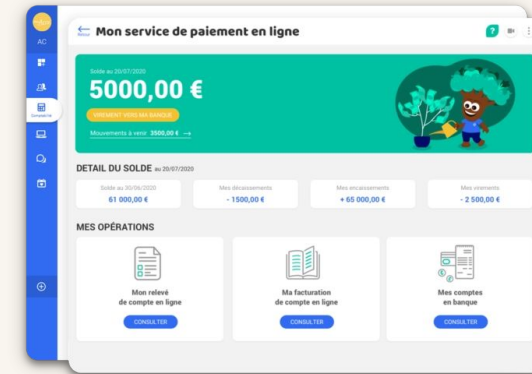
AC

Comptabilité

Retour

Mon service de paiement en ligne

7

Solde au 20/07/2020

5000,00 €

VIREMENT VERS MA BANQUE

Mouvements à venir 3500,00 € →

DETAIL DU SOLDE au 20/07/2020

| Solde au 30/06/2020 | Mes décaissements | Mes encaissements | Mes virements |
|---|---|---|---|
| 61 000,00 € | - 1500,00 € | + 65 000,00 € | - 2 500,00 € |

MES OPÉRATIONS

Mon relevé de compte en ligne

CONSULTER

Ma facturation de compte en ligne

CONSULTER

Mes comptes en banque

CONSULTER